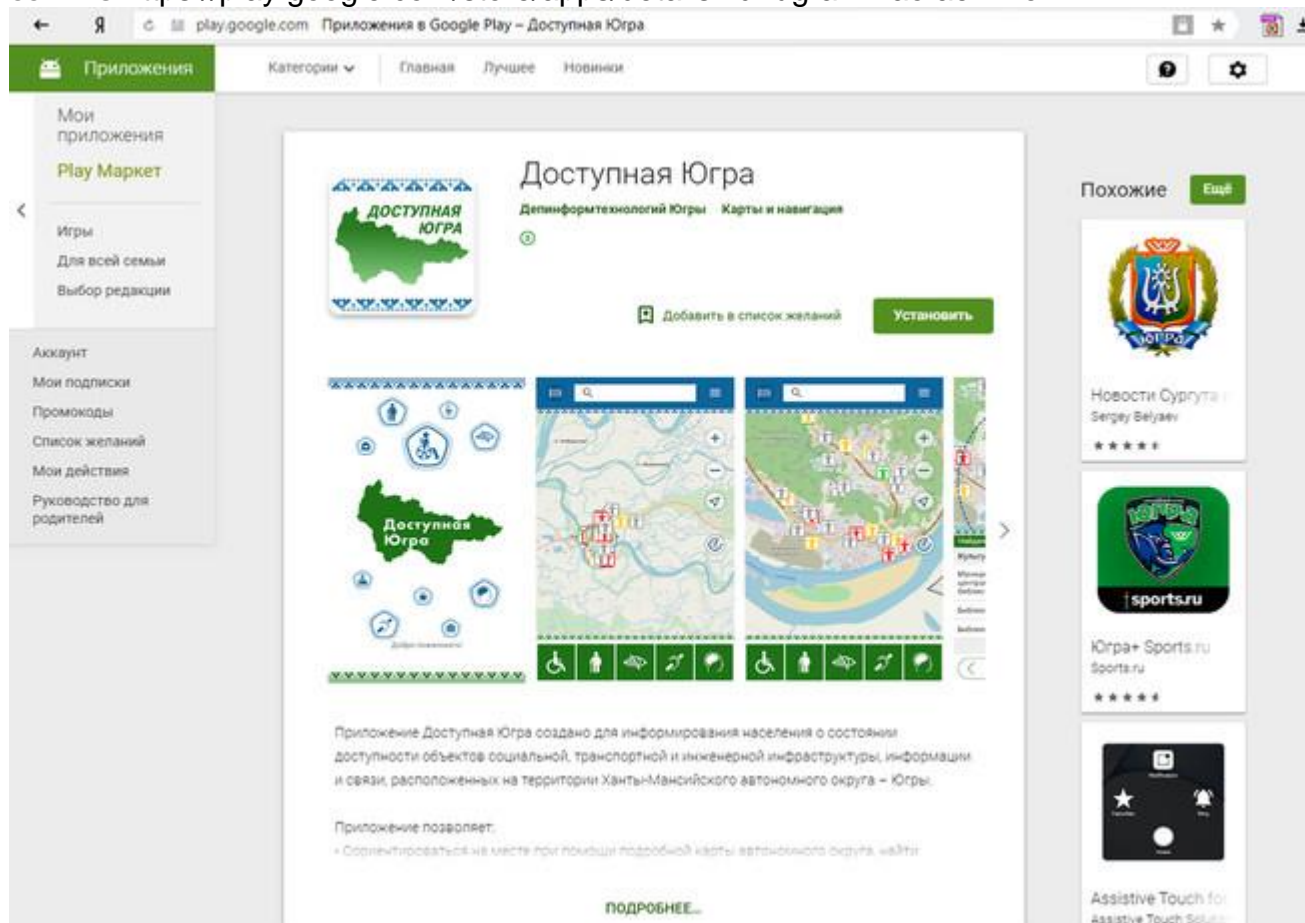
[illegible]

Я play.google.com Приложения в Google Play – Доступная Югра

Приложения

Категории Главная Лучшее Новинки

Мои приложения

Play Маркет

Игры
Для всей семьи
Выбор редакции

Аккаунт
Мои подписки
Промокоды
Список желаний
Мои действия
Руководство для родителей

ДОСТУПНАЯ ЮГРА

Доступная Югра

Депинформтехнологий Югры Карты и навигация

Добавить в список желаний

Установить

Доступная Югра

Приложение Доступная Югра создано для информирования населения о состоянии доступности объектов социальной, транспортной и инженерной инфраструктуры, информации и связи, расположенных на территории Ханты-Мансийского автономного округа – Югры.

Приложение позволяет:
• Сориентироваться на месте при помощи подробной карты автономного округа, найти

ПОДРОБНЕЕ...

Похожие Ещё

ЮГРА

Новости Сургута
Sergey Belyaev

ЮГРА

sports.ru

Югра+ Sports.ru
Sports.ru

Assistive Touch for
Assistive Touch Solu